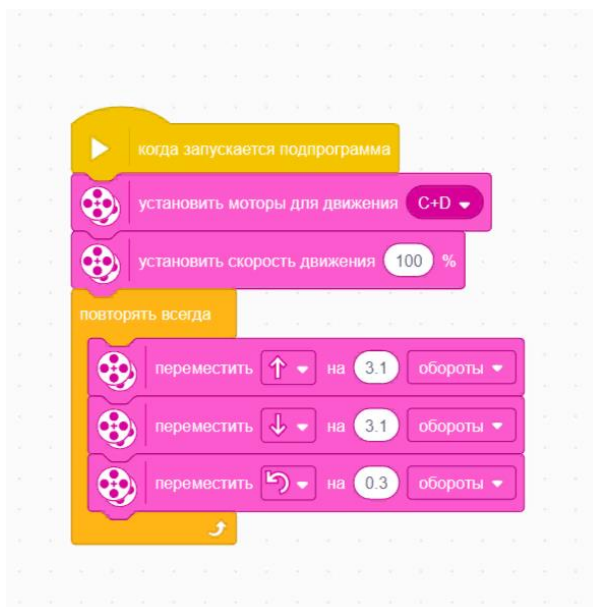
когда запускается подпрограмма

установить моторы для движения C+D

установить скорость движения 100 %

повторять всегда

переместить ↑ на 3.1 обороты

переместить ↓ на 3.1 обороты

переместить ↺ на 0.3 обороты